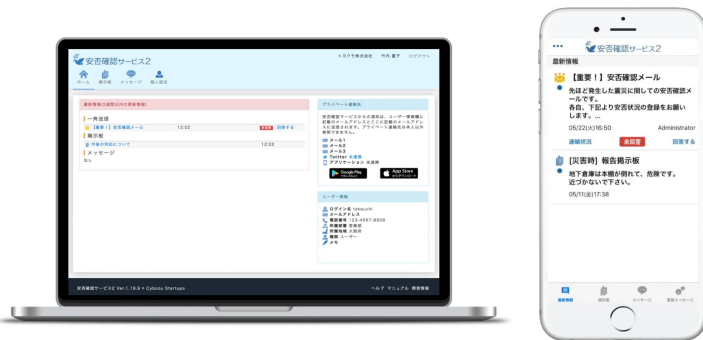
安否確認サービス2

トヨタ株式会社 竹内 夏子 ログアウト

ホーム 掲示板 メッセージ 個人設定

最新情報(2週間以内の更新情報)

一斉送信

【重要】安否確認メール 12:02 未回答 回答する

掲示板

今後の対応について 12:02

メッセージ

なし

プライベート連絡先

安否確認サービスからの通知は、ユーザー情報欄に記載のメールアドレスとここに記載のメールアドレスに送信されます。プライベート連絡先は本人以外閲覧できません。

メール1
メール2
メール3
Twitter 未連携
アプリケーション 未連携

Google Play
App Store

ユーザー情報

ログイン名 (takeuchi)
メールアドレス
電話番号 123-4567-8900
所属部署 営業部
所属地域 大阪府
権限 ユーザー
メモ

安否確認サービス2 Ver.1.19.9 © Cybozu Startups

ヘルプ マニュアル 開発情報

安否確認サービス2

最新情報

【重要！】安否確認メール

先ほど発生した震災に関しての安否確認メールです。
各自、下記より安否状況の登録をお願いします。...

05/22(火)16:50 Administrator

連絡状況 未回答 回答する

【災害時】報告掲示板

地下倉庫は本棚が倒れて、危険です。近づかないで下さい。

05/11(金)17:38

最新情報 掲示板 メッセージ 個人メッセージ